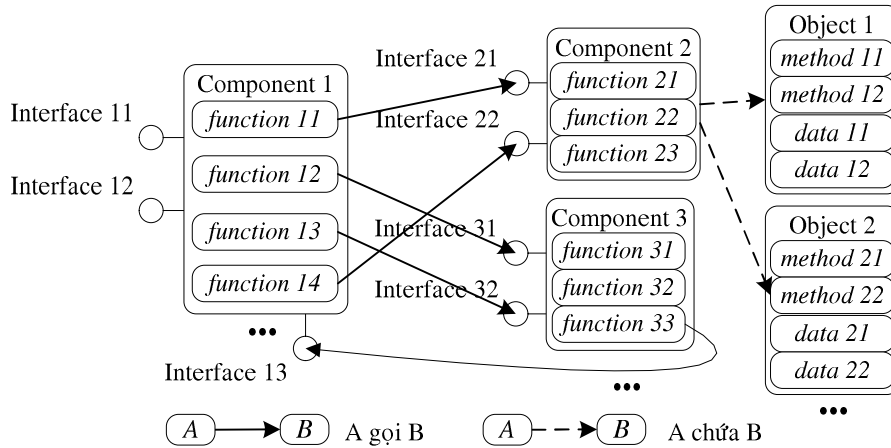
Interface 11

Interface 12

Component 1
function 11
function 12
function 13
function 14

•••

Interface 13

Interface 21

Interface 22

Interface 31

Interface 32

Component 2
function 21
function 22
function 23

Component 3
function 31
function 32
function 33

•••

Object 1
method 11
method 12
data 11
data 12

Object 2
method 21
method 22
data 21
data 22

•••

A → B A gọi B

A - - → B A chứa B